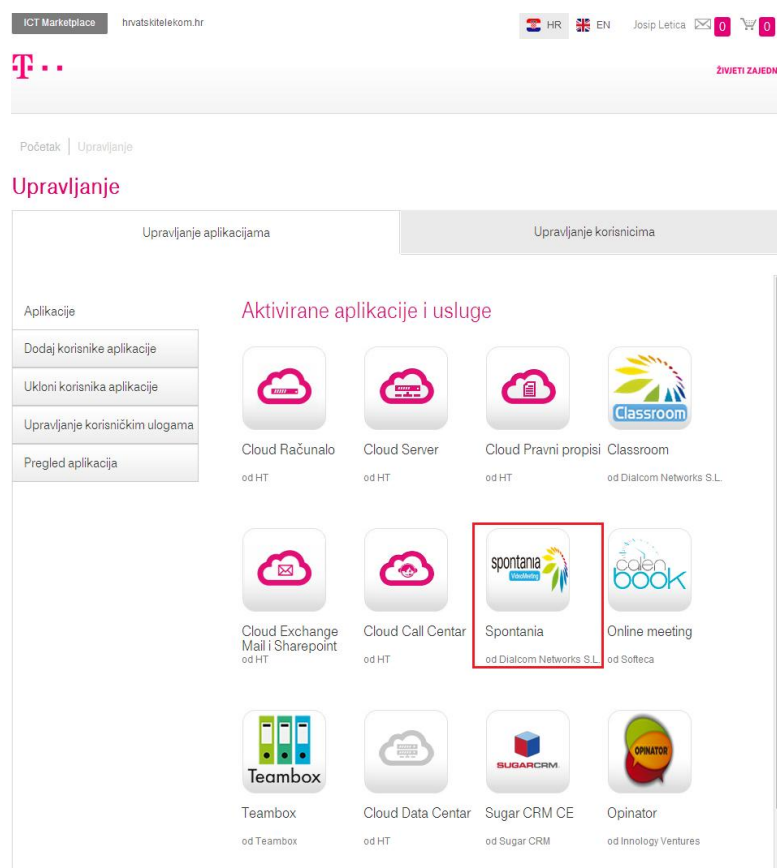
ICT Marketplace hrvatskitelekom.hr

HR EN Josip Letica 0 0

T · · ·

ŽIVJETI ZAJEDN

Početak | Upravljanje

Upravljanje

Upravljanje aplikacijama

Upravljanje korisnicima

Aplikacije

Dodaj korisnike aplikacije

Ukloni korisnika aplikacije

Upravljanje korisničkim ulogama

Pregled aplikacija

Aktivirane aplikacije i usluge

Cloud Računalo
od HT

Cloud Server
od HT

Cloud Pravni propisi
od HT

Classroom
Classroom
od Dialcom Networks S.L.

Cloud Exchange Mail i Sharepoint
od HT

Cloud Call Centar
od HT

spontania VideoMeeting
Spontania
od Dialcom Networks S.L.

calen book
Online meeting
od Softeca

Teambox
Teambox
od Teambox

Cloud Data Centar
od HT

SUGARCRM
Sugar CRM CE
od Sugar CRM

OPINATOR
Opinator
od Innology Ventures